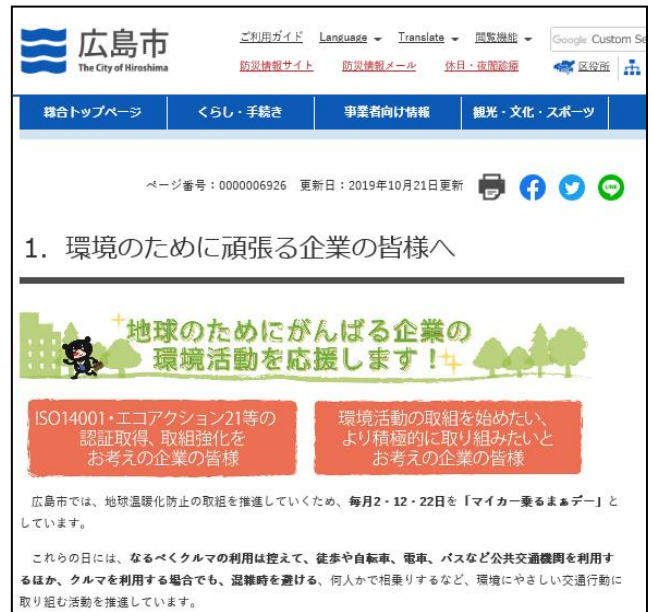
広島市
The City of Hiroshima

ご利用ガイド　Language　Translate　閲覧機能　Google Custom Se
防災情報サイト　防災情報メール　休日・夜間診療　区役所

総合トップページ　くらし・手続き　事業者向け情報　観光・文化・スポーツ

ページ番号：0000006926　更新日：2019年10月21日更新

LINE

1. 環境のために頑張る企業の皆様へ

地球のためにがんばる企業の
環境活動を応援します！

ISO14001・エコアクション21等の認証取得、取組強化をお考えの企業の皆様

環境活動の取組を始めたい、より積極的に取り組みたいとお考えの企業の皆様

広島市では、地球温暖化防止の取組を推進していくため、毎月2・12・22日を「マイカー乗るまぁデー」としています。

これらの日には、なるべくクルマの利用は控えて、徒歩や自転車、電車、バスなど公共交通機関を利用するほか、クルマを利用する場合でも、混雑時を避ける、何人かで相乗りするなど、環境にやさしい交通行動に取り組む活動を推進しています。